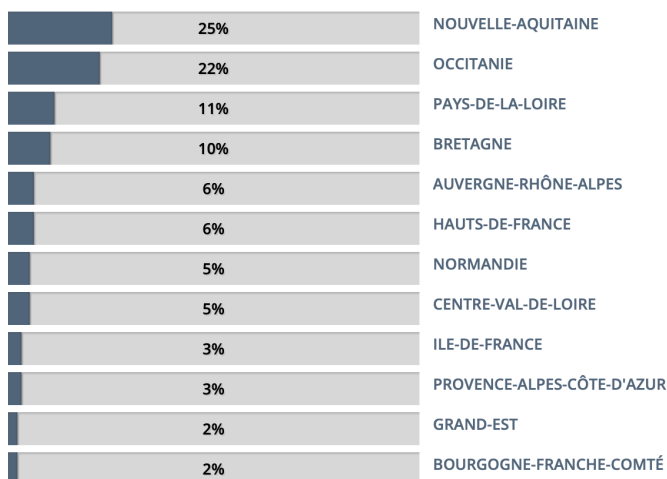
| | |
|---|---|
| 25% | NOUVELLE-AQUITAINE |
| 22% | OCCITANIE |
| 11% | PAYS-DE-LA-LOIRE |
| 10% | BRETAGNE |
| 6% | AUVERGNE-RHÔNE-ALPES |
| 6% | HAUTS-DE-FRANCE |
| 5% | NORMANDIE |
| 5% | CENTRE-VAL-DE-LOIRE |
| 3% | ILE-DE-FRANCE |
| 3% | PROVENCE-ALPES-CÔTE-D'AZUR |
| 2% | GRAND-EST |
| 2% | BOURGOGNE-FRANCHE-COMTÉ |